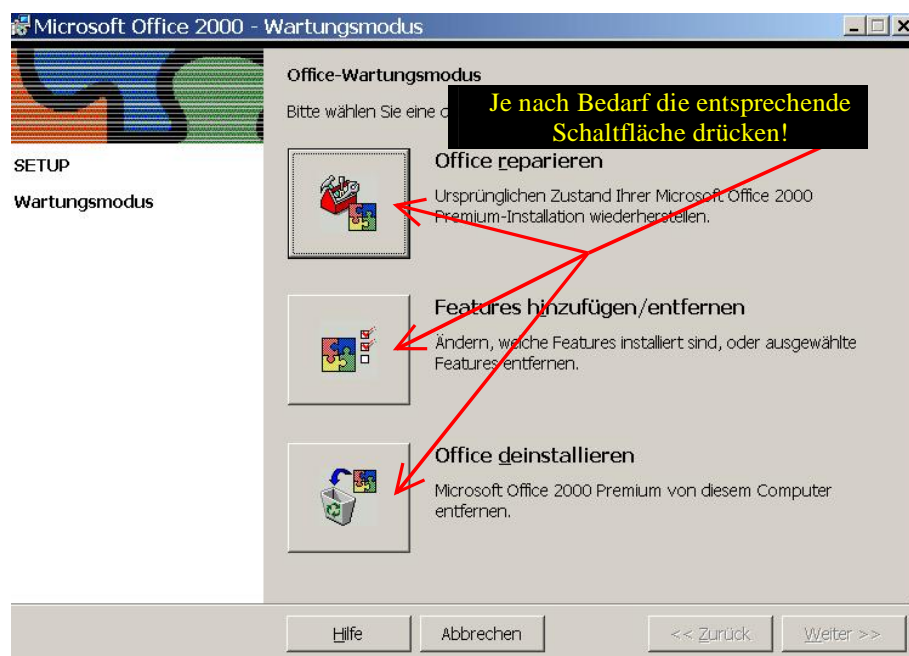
Microsoft Office 2000 - Wartungsmodus

SETUP

Wartungsmodus

Office-Wartungsmodus

Bitte wählen Sie eine o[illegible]

Je nach Bedarf die entsprechende Schaltfläche drücken!

Office reparieren

Ursprünglichen Zustand Ihrer Microsoft Office 2000 Premium-Installation wiederherstellen.

Features hinzufügen/entfernen

Ändern, welche Features installiert sind, oder ausgewählte Features entfernen.

Office deinstallieren

Microsoft Office 2000 Premium von diesem Computer entfernen.

Hilfe

Abbrechen

<< Zurück

Weiter >>